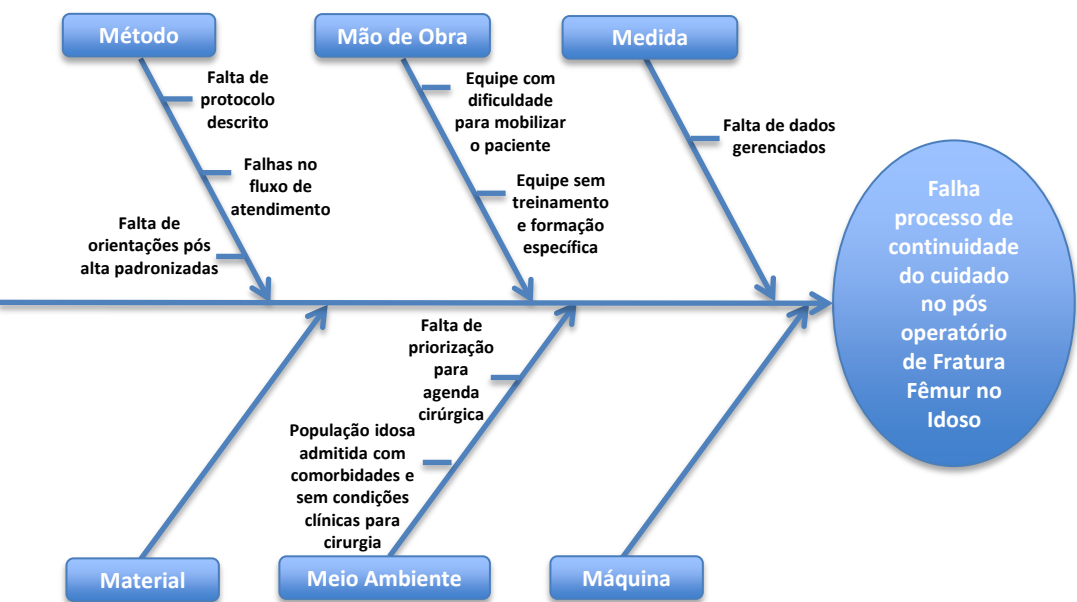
Método

Mão de Obra

Medida

Falta de protocolo descrito

Falhas no fluxo de atendimento

Falta de orientações pós alta padronizadas

Equipe com dificuldade para mobilizar o paciente

Equipe sem treinamento e formação específica

Falta de dados gerenciados

Falha processo de continuidade do cuidado no pós operatório de Fratura Fêmur no Idoso

Falta de priorização para agenda cirúrgica

População idosa admitida com comorbidades e sem condições clínicas para cirurgia

Material

Meio Ambiente

Máquina